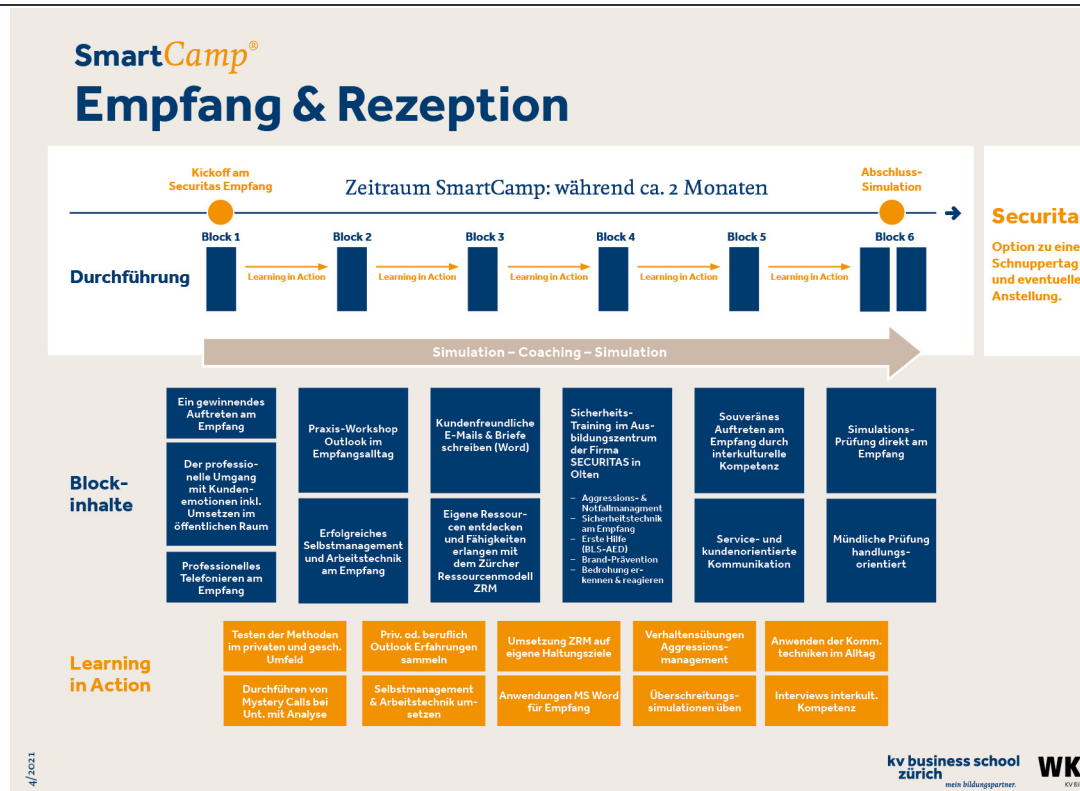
SmartCamp®
Empfang & Rezeption

Kickoff am Securitas Empfang

Zeitraum SmartCamp: während ca. 2 Monaten

Abschluss-Simulation

Block 1
Block 2
Block 3
Block 4
Block 5
Block 6

Durchführung

Learning in Action
Learning in Action
Learning in Action
Learning in Action
Learning in Action

Simulation – Coaching – Simulation

Securita

Option zu eine Schnuppertag und eventuelle Anstellung.

Block-inhalte

Ein gewinnendes Auftreten am Empfang

Der professionelle Umgang mit Kundenemotionen inkl. Umsetzen im öffentlichen Raum

Professionelles Telefonieren am Empfang

Praxis-Workshop Outlook im Empfangsalltag

Erfolgreiches Selbstmanagement und Arbeitstechnik am Empfang

Kundenfreundliche E-Mails & Briefe schreiben (Word)

Eigene Ressourcen entdecken und Fähigkeiten erlangen mit dem Zürcher Ressourcenmodell ZRM

Sicherheits-Training im Ausbildungszentrum der Firma SECURITAS in Olten
– Aggressions- & Notfallmanagment
– Sicherheitstechnik am Empfang
– Erste Hilfe (BLS-AED)
– Brand-Prävention
– Bedrohung erkennen & reagieren

Souveränes Auftreten am Empfang durch interkulturelle Kompetenz

Service- und kundenorientierte Kommunikation

Simulations-Prüfung direkt am Empfang

Mündliche Prüfung handlungs-orientiert

Learning in Action

Testen der Methoden im privaten und gesch. Umfeld

Durchführen von Mystery Calls bei Unt. mit Analyse

Priv. od. beruflich Outlook Erfahrungen sammeln

Selbstmanagement & Arbeitstechnik umsetzen

Umsetzung ZRM auf eigene Haltungsziele

Anwendungen MS Word für Empfang

Verhaltensübungen Aggressions-management

Überschreitungs-simulationen üben

Anwenden der Komm. techniken im Alltag

Interviews interkult. Kompetenz

4/2021

kv business school zürich
mein bildungspartner.

WK
KV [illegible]